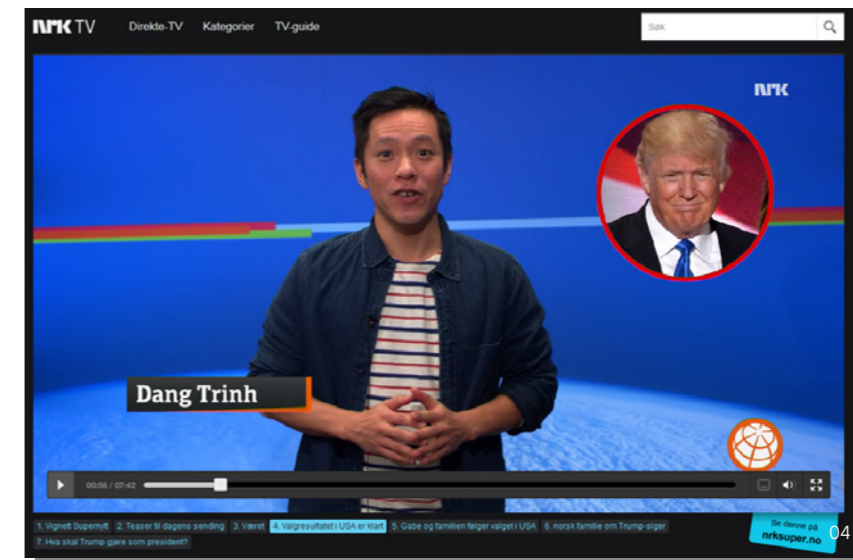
NRK TV Direkte-TV Kategorier TV-guide Søk

NRK

Dang Trinh

00:56 / 07:42

1. Vignett Supernytt 2. Teaser til dagens sending 3. Været 4. Valgresultatet i USA er klart 5. Gabe og familien følger valget i USA 6. norsk familie om Trump-seier 7. Hva skal Trump gjøre som president?

Se denne på nrksuper.no

04